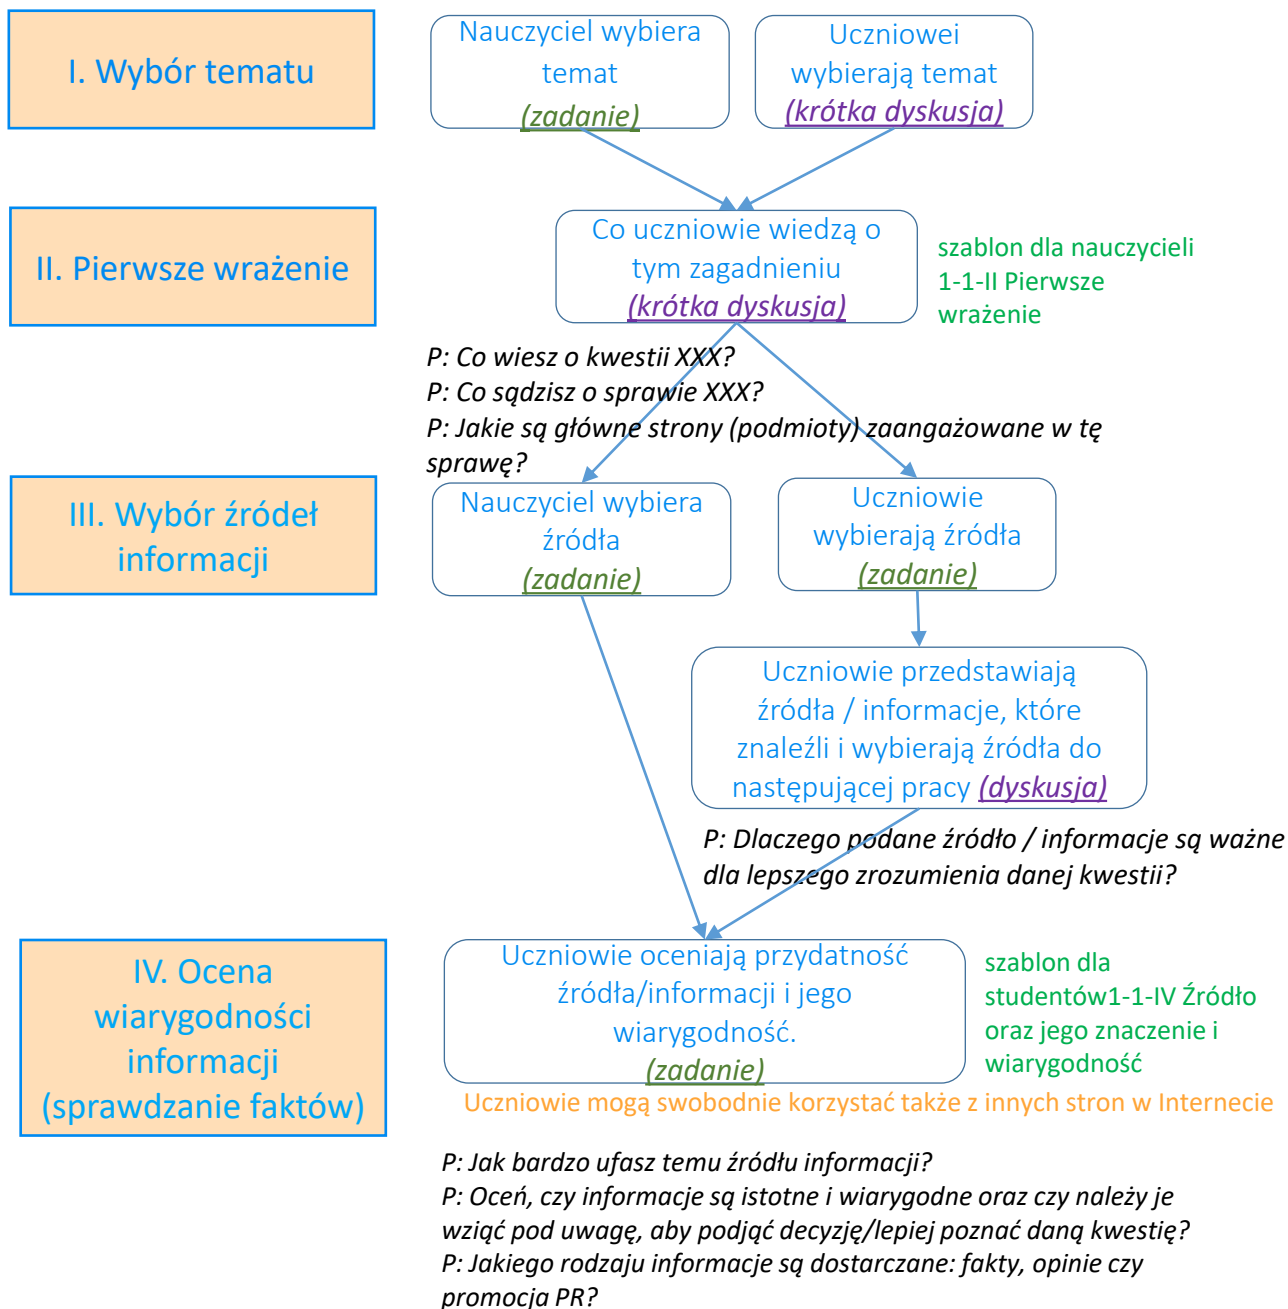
I. Wybór tematu

Nauczyciel wybiera temat (zadanie)

Uczniowei wybierają temat (krótka dyskusja)

II. Pierwsze wrażenie

Co uczniowie wiedzą o tym zagadnieniu (krótka dyskusja)

szablon dla nauczycieli 1-1-II Pierwsze wrażenie

P: Co wiesz o kwestii XXX?
P: Co sądzisz o sprawie XXX?
P: Jakie są główne strony (podmioty) zaangażowane w tę sprawę?

III. Wybór źródeł informacji

Nauczyciel wybiera źródła (zadanie)

Uczniowie wybierają źródła (zadanie)

Uczniowie przedstawiają źródła / informacje, które znaleźli i wybierają źródła do następującej pracy (dyskusja)

P: Dlaczego podane źródło / informacje są ważne dla lepszego zrozumienia danej kwestii?

IV. Ocena wiarygodności informacji (sprawdzanie faktów)

Uczniowie oceniają przydatność źródła/informacji i jego wiarygodność. (zadanie)

szablon dla studentów1-1-IV Źródło oraz jego znaczenie i wiarygodność

Uczniowie mogą swobodnie korzystać także z innych stron w Internecie

P: Jak bardzo ufasz temu źródłu informacji?
P: Oceń, czy informacje są istotne i wiarygodne oraz czy należy je wziąć pod uwagę, aby podjąć decyzję/lepiej poznać daną kwestię?
P: Jakiego rodzaju informacje są dostarczane: fakty, opinie czy promocja PR?